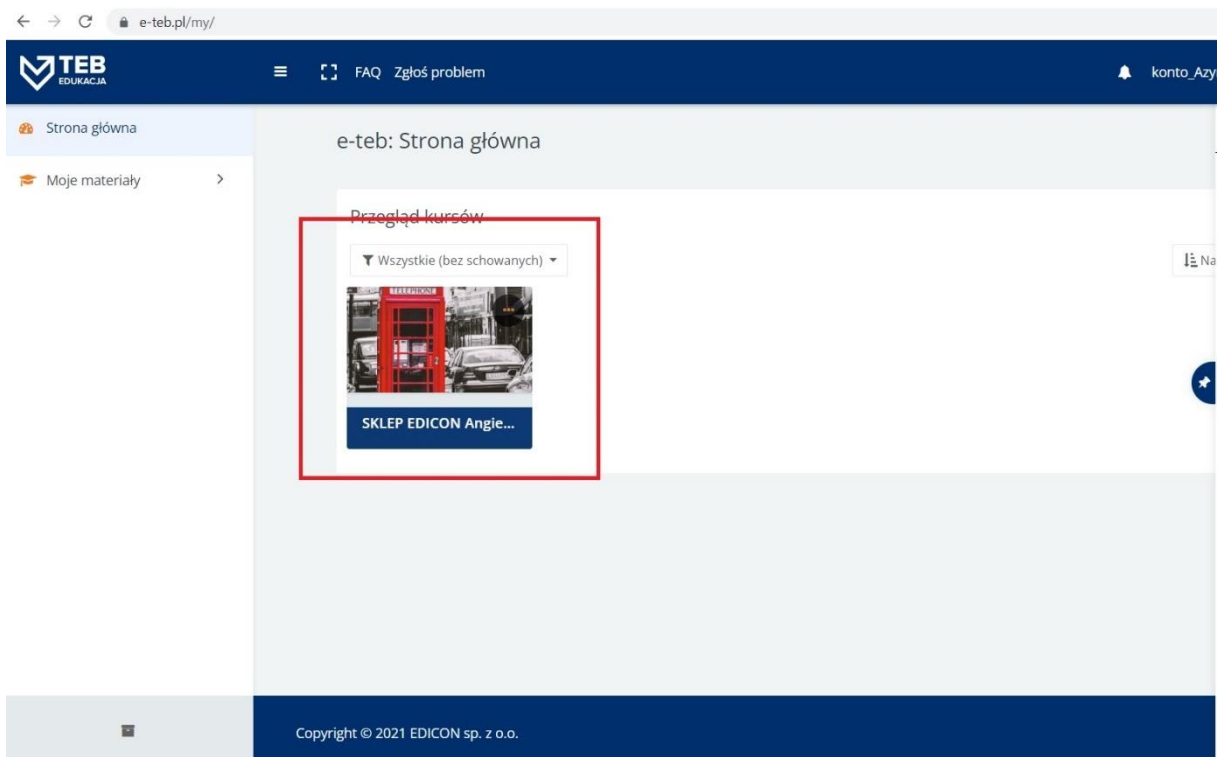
e-teb.pl/my/

TEB EDUKACJA

FAQ Zgłoś problem

konto_Azy

Strona główna

Moje materiały

e-teb: Strona główna

Przegląd kursów

Wszystkie (bez schowanych)

Na

TELEPHONE

SKLEP EDICON Angie...

Copyright © 2021 EDICON sp. z o.o.